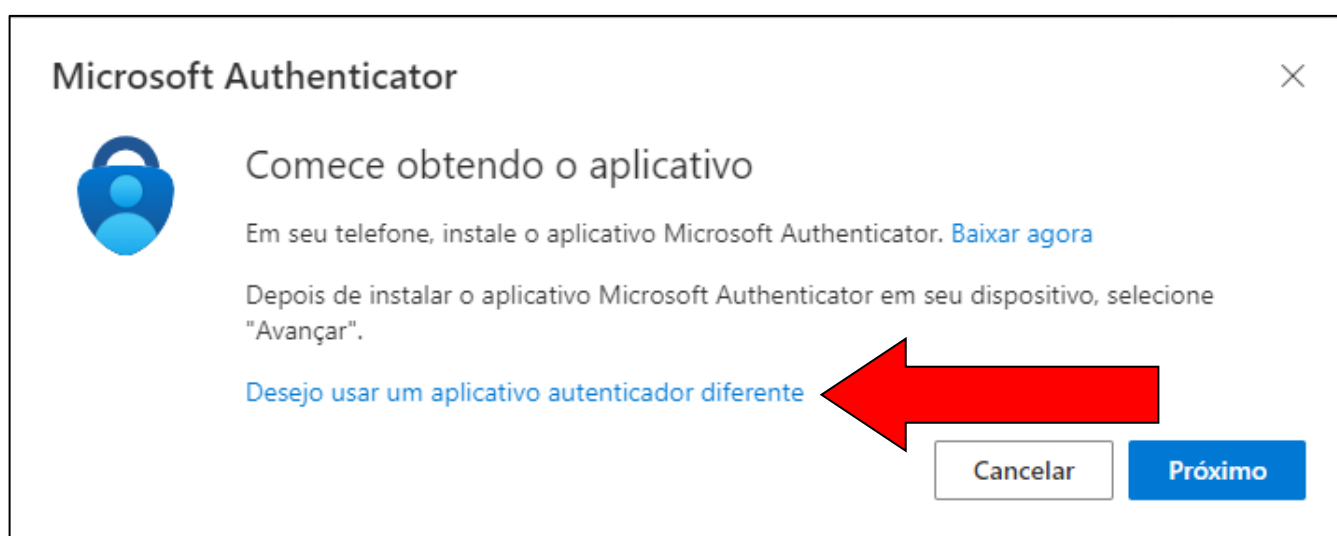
Microsoft Authenticator

×

Comece obtendo o aplicativo

Em seu telefone, instale o aplicativo Microsoft Authenticator. Baixar agora

Depois de instalar o aplicativo Microsoft Authenticator em seu dispositivo, selecione "Avançar".

Desejo usar um aplicativo autenticador diferente

Cancelar

Próximo